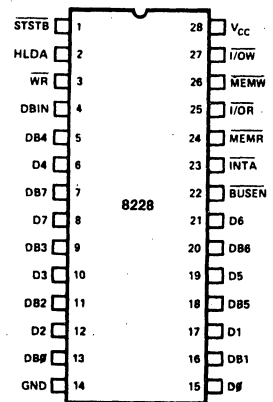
$\overline{STSTB}$ 1
HLDA 2
$\overline{WR}$ 3
DBIN 4
DB4 5
D4 6
DB7 7
D7 8
DB3 9
D3 10
DB2 11
D2 12
DBØ 13
GND 14

8228

28 $V_{CC}$
27 $\overline{I/OW}$
26 $\overline{MEMW}$
25 $\overline{I/OR}$
24 $\overline{MEMR}$
23 $\overline{INTA}$
22 $\overline{BUSEN}$
21 D6
20 DB6
19 D5
18 DB5
17 D1
16 DB1
15 DØ